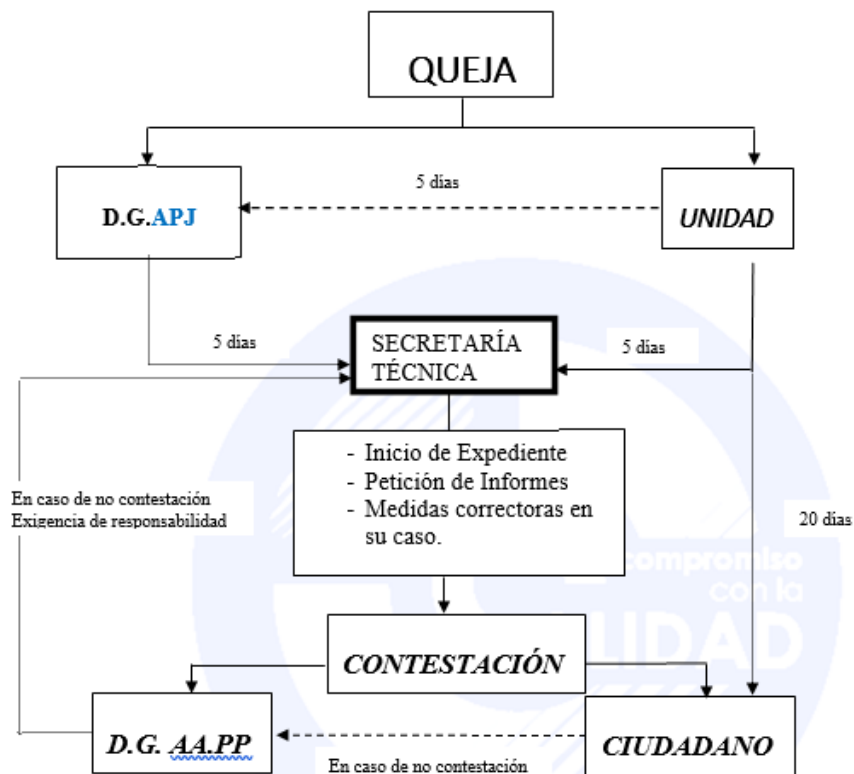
QUEJA

D.G.APJ

5 días

UNIDAD

5 días

SECRETARÍA TÉCNICA

5 días

- Inicio de Expediente
- Petición de Informes
- Medidas correctoras en su caso.

En caso de no contestación
Exigencia de responsabilidad

20 días

CONTESTACIÓN

D.G. AA.PP

CIUDADANO

En caso de no contestación